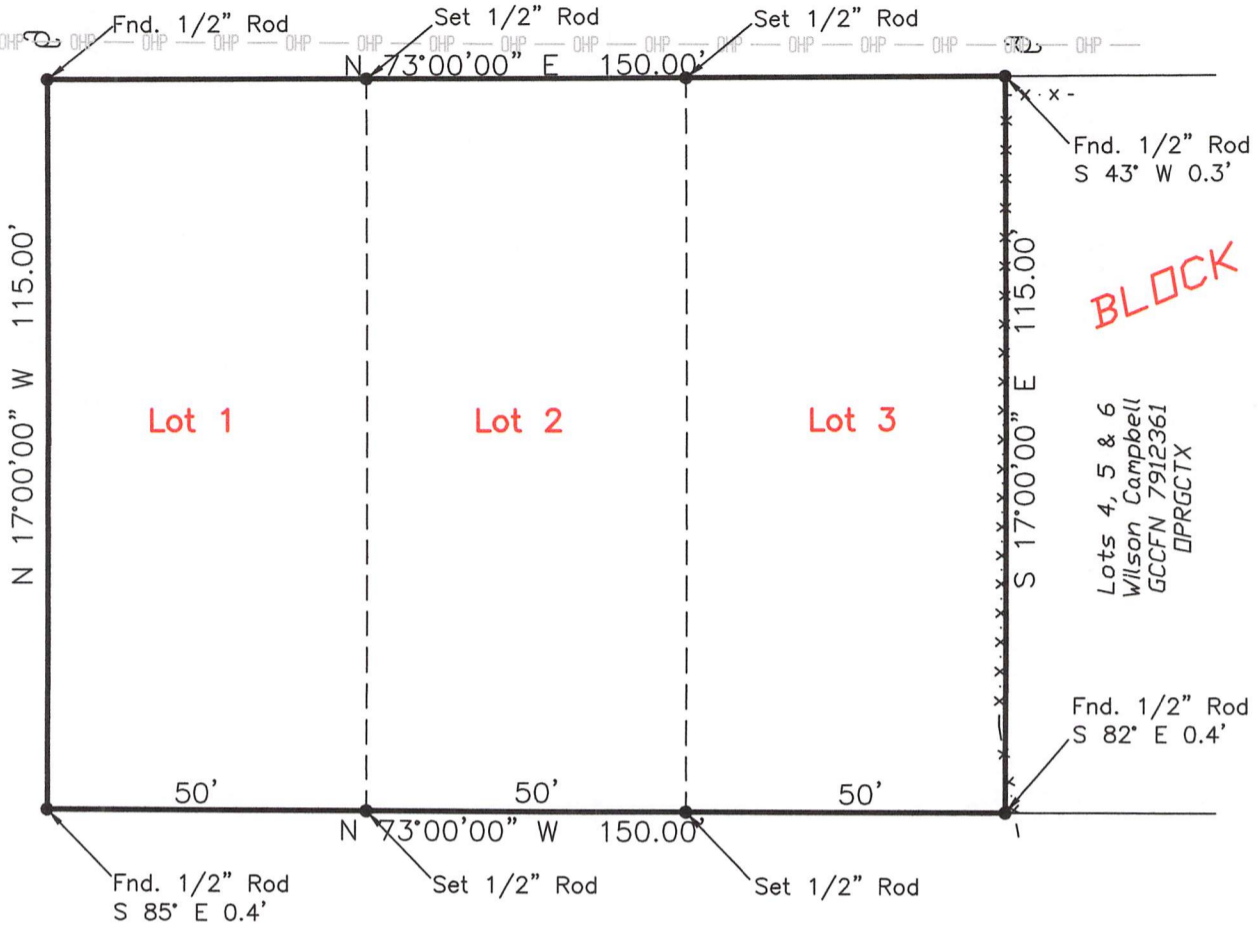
Fnd. 1/2" Rod
Set 1/2" Rod
Set 1/2" Rod
OHP — OHP — OHP — OHP — OHP — OHP — OHP — OHP — OHP — OHP — OHP — OHP — OHP — OHP — OHP
N 73°00'00" E 150.00'
Fnd. 1/2" Rod
S 43° W 0.3'
N 17°00'00" W 115.00'
BLOCK
Lot 1
Lot 2
Lot 3
S 17°00'00" E 115.00'
Lots 4, 5 & 6
Wilson Campbell
GCCFN 7912361
OPRGCTX
Fnd. 1/2" Rod
S 82° E 0.4'
50'
50'
50'
N 73°00'00" W 150.00'
Fnd. 1/2" Rod
S 85° E 0.4'
Set 1/2" Rod
Set 1/2" Rod